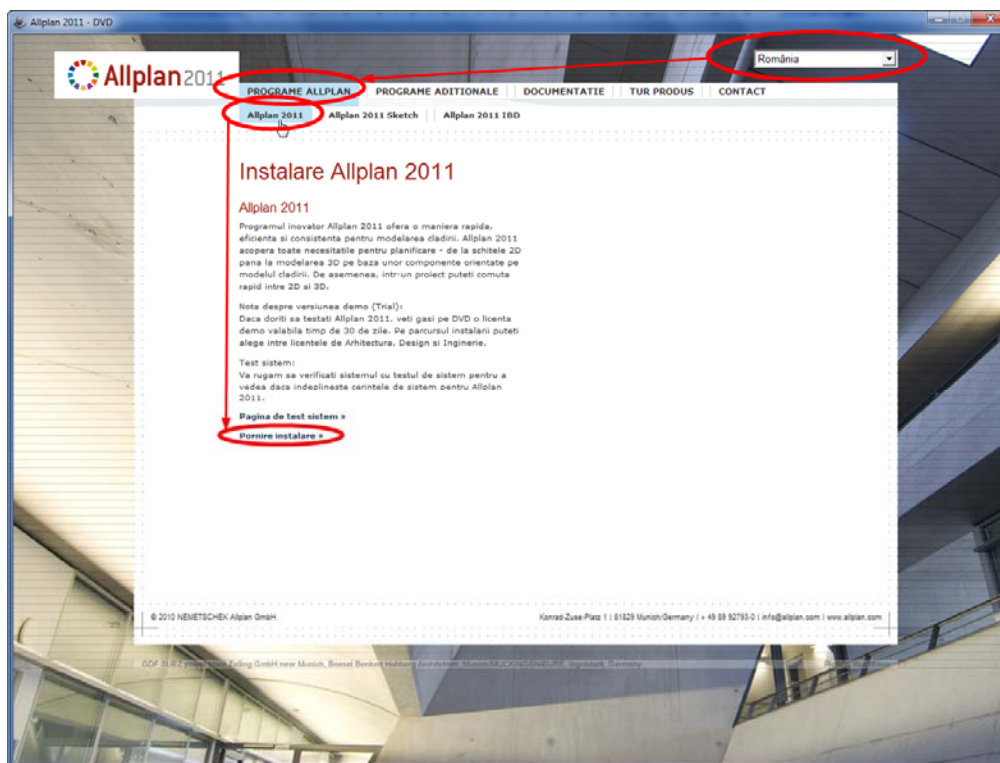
Allplan 2011 - DVD

România

Allplan 2011

PROGRAME ALLPLAN | PROGRAME ADITIONALE | DOCUMENTATIE | TUR PRODUS | CONTACT

Allplan 2011 | Allplan 2011 Sketch | Allplan 2011 IBD

Instalare Allplan 2011

Allplan 2011

Programul inovator Allplan 2011 ofera o maniera rapida, eficienta si consistenta pentru modelarea cladirii. Allplan 2011 acopera toate necesitatile pentru planificare - de la schitele 2D pana la modelarea 3D pe baza unor componente orientate pe modelul cladirii. De asemenea, intr-un proiect puteti comuta rapid intre 2D si 3D.

Nota despre versiunea demo (Trial):
Daca doriti sa testati Allplan 2011, veti gasi pe DVD o licenta demo valabila timp de 30 de zile. Pe parcursul instalarii puteti alege intre licentele de Arhitectura, Design si Inginerie.

Test sistem:
Va rugam sa verificati sistemul cu testul de sistem pentru a vedea daca indeplineste cerintele de sistem pentru Allplan 2011.

Pagina de test sistem »

Pornire instalare »

© 2010 NEMETSCHEK Allplan GmbH

Konrad-Zuse-Platz 1 | 81829 Munich/Germany | + 49 89 92793-0 | info@allplan.com | www.allplan.com

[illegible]